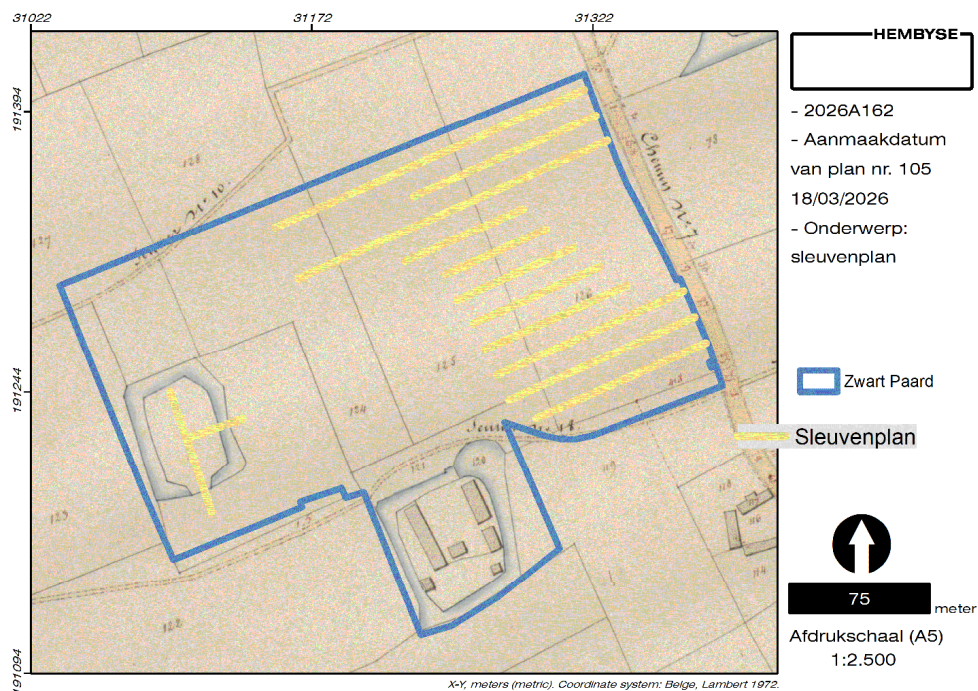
31022
31172
31322
191394
191244
191094

Chemin N°7
Sentier N°14
N°10

128
127
126
125
124
123
122
121
120
118
114

HEMBYSE

- 2026A162
- Aanmaakdatum van plan nr. 105
18/03/2026
- Onderwerp: sleuvenplan

Zwart Paard
Sleuvenplan

75
meter
Afdrukschaal (A5)
1:2.500

X-Y, meters (metric). Coordinate system: Belge, Lambert 1972.